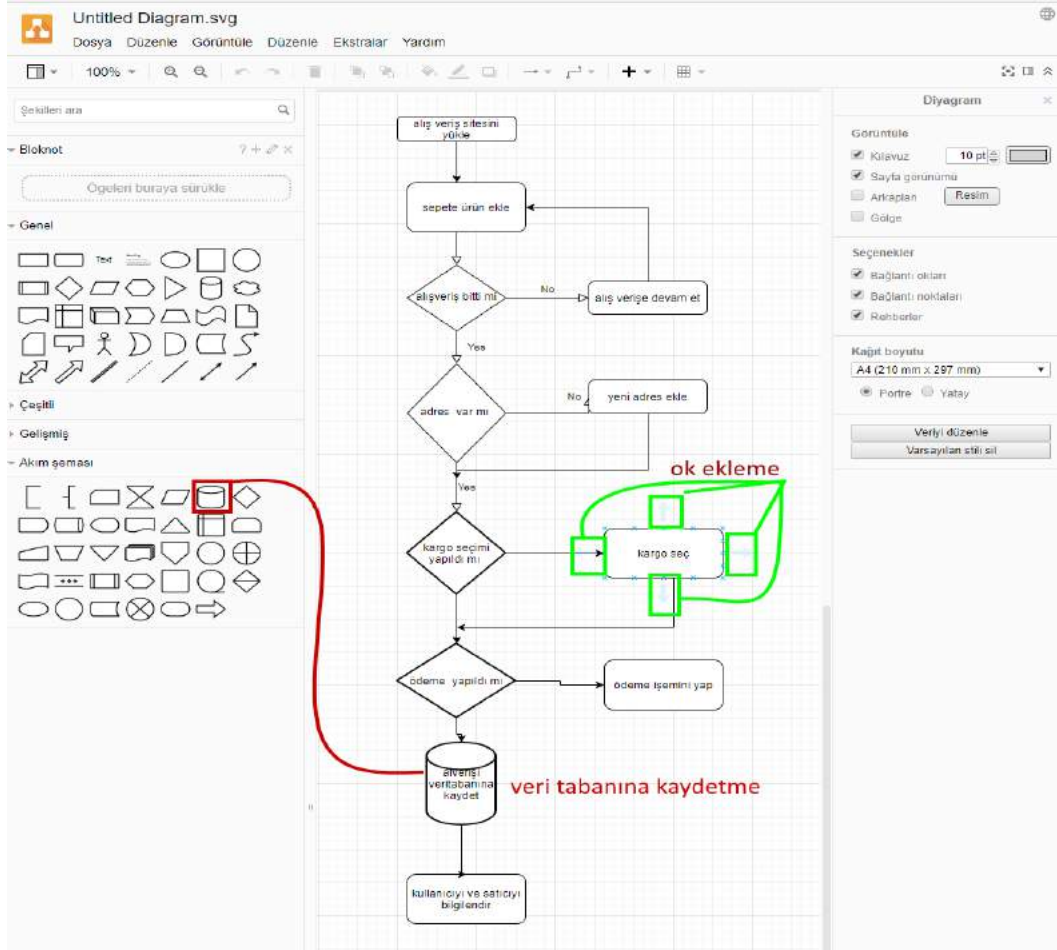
Untitled Diagram.svg

Dosya Düzenle Görüntüle Düzenle Ekstralar Yardım

100%

Şekilleri ara

Bloknot

Ögeleri buraya sürükle

Genel

Text

Çeşitli

Gelişmiş

Akım şeması

alış veriş sitesini yükle

sepete ürün ekle

alışveriş bitti mi

No

alış verişe devam et

Yes

adres var mı

No

yeni adres ekle

Yes

kargo seçimi yapıldı mı

kargo seç

ok ekleme

ödeme yapıldı mı

ödeme işlemini yap

alverişi veritabanına kaydet

veri tabanına kaydetme

kullanıcıyı ve satıcıyı bilgilendir

Diyagram

Görüntüle

Kılavuz

10 pt

Sayfa görünümü

Arkaplan

Resim

Gölge

Seçenekler

Bağlantı okları

Bağlantı noktaları

Rehberler

Kağıt boyutu

A4 (210 mm x 297 mm)

Portre

Yatay

Veriyi düzenle

Varsayılan stili sil